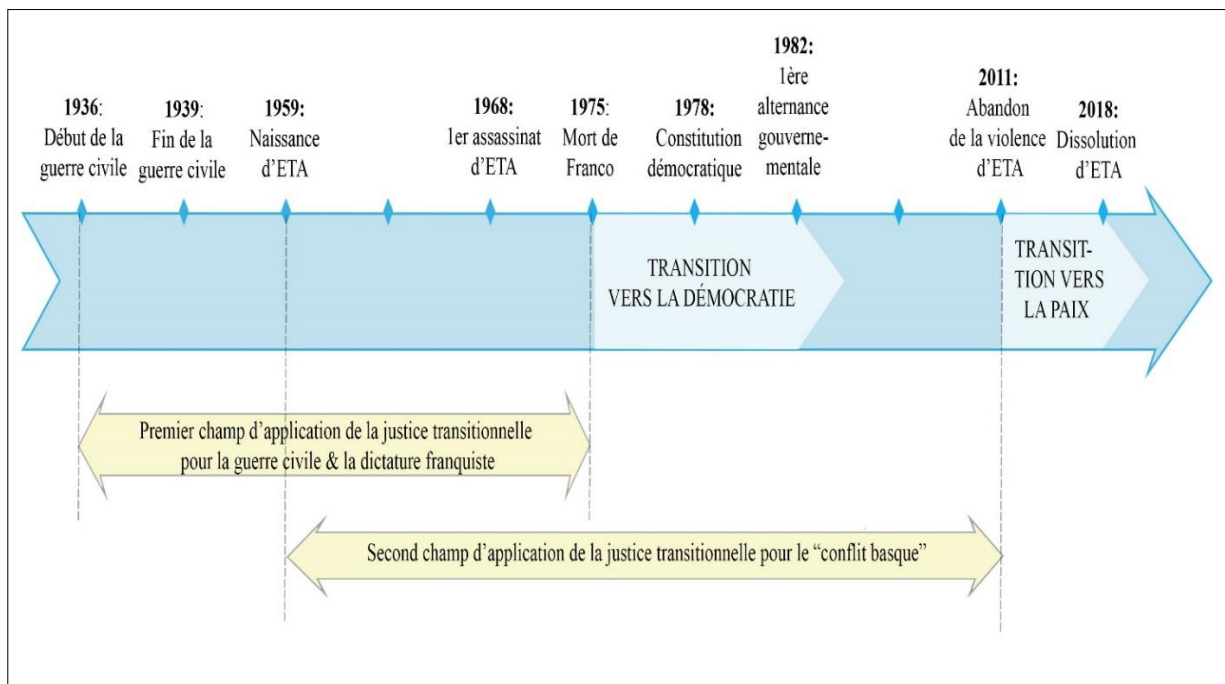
**1936**: Début de la guerre civile

**1939**: Fin de la guerre civile

**1959:** Naissance d'ETA

**1968:** 1er assassinat d'ETA

**1975**: Mort de Franco

**1978:** Constitution démocratique

**1982:** 1ère alternance gouverne-mentale

**2011:** Abandon de la violence d'ETA

**2018:** Dissolution d'ETA

TRANSITION VERS LA DÉMOCRATIE

TRANSIT-TION VERS LA PAIX

Premier champ d'application de la justice transitionnelle pour la guerre civile & la dictature franquiste

Second champ d'application de la justice transitionnelle pour le "conflit basque"